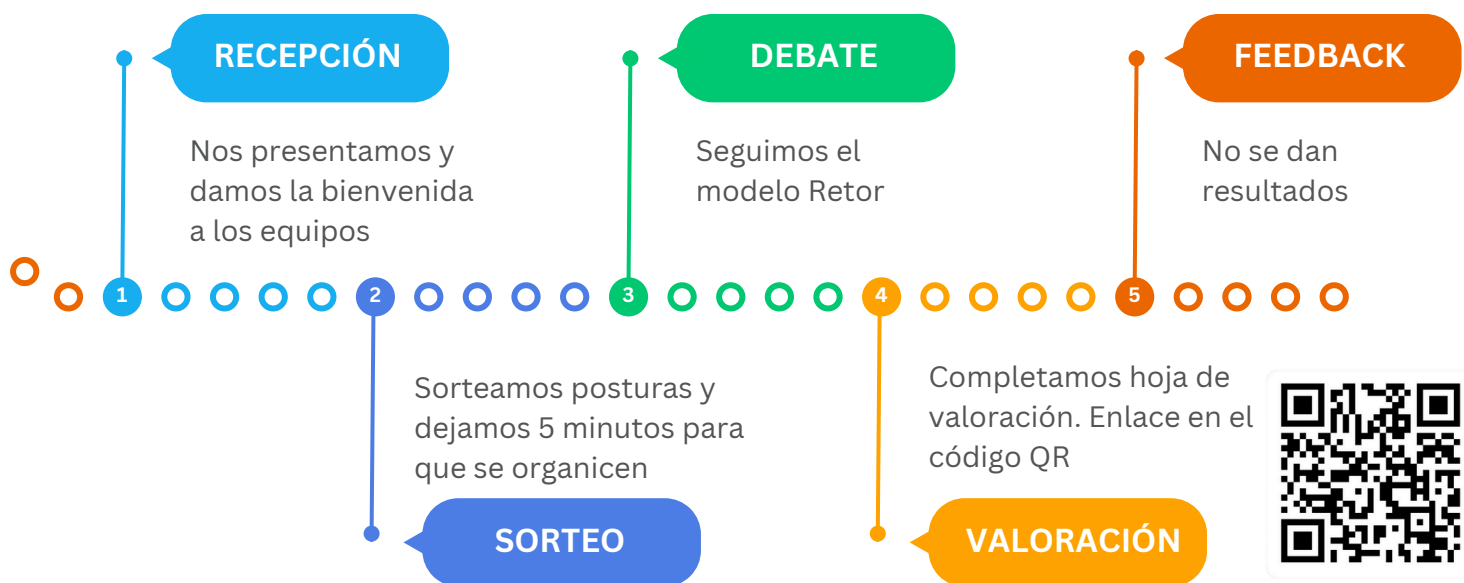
RECEPCIÓN

Nos presentamos y damos la bienvenida a los equipos

DEBATE

Seguimos el modelo Retor

FEEDBACK

No se dan resultados

1 2 3 4 5

Sorteamos posturas y dejamos 5 minutos para que se organicen

SORTEO

Completamos hoja de valoración. Enlace en el código QR

VALORACIÓN